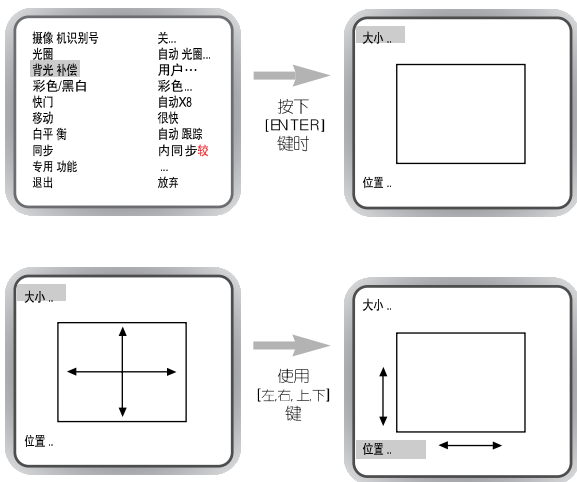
摄像 机识别号
光圈
背光 补偿
彩色/黑白
快门
移动
白平 衡
同步
专用 功能
退出

关...
自动 光圈...
用户…
彩色...
自动X8
很快
自动 跟踪
内同 步较
...
放弃

按下
[ENTER]
键时

大小 ..

位置 ..

大小 ..

位置 ..

使用
[左,右,上,下]
键

大小 ..

位置 ..